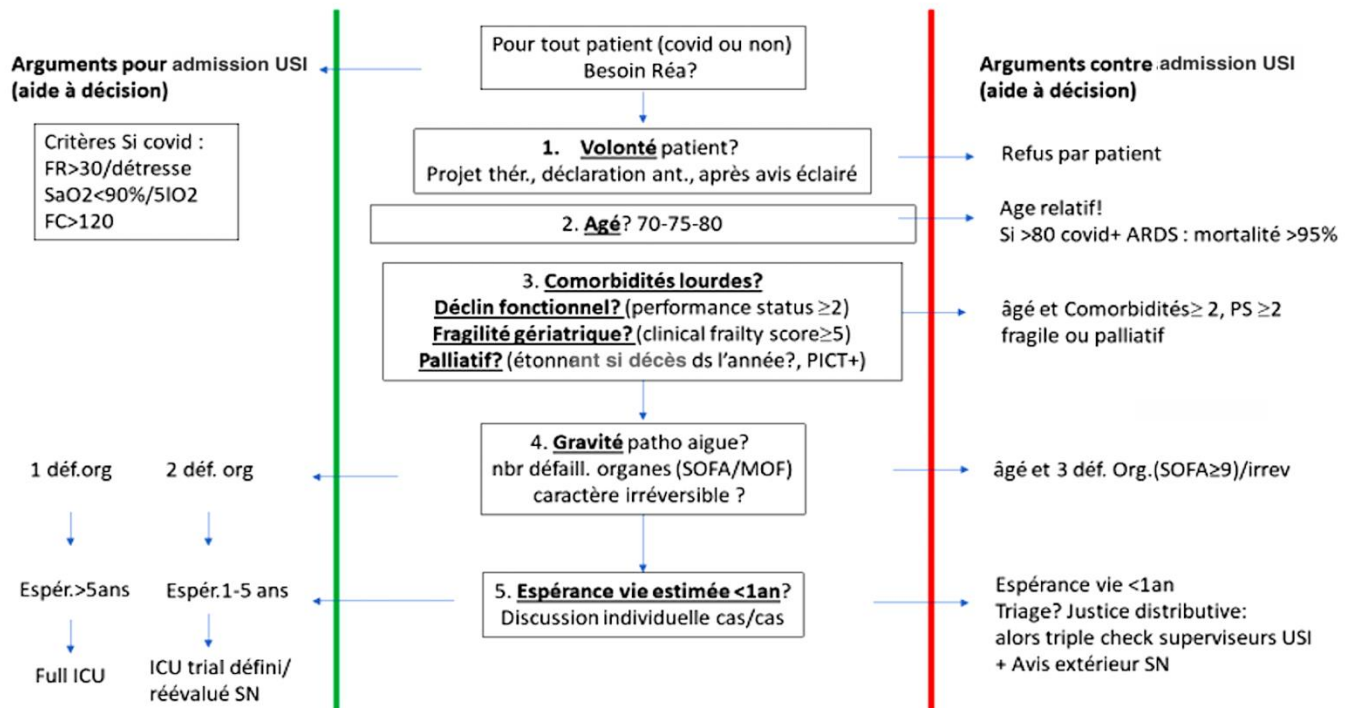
**Arguments pour admission USI (aide à décision)**

Critères Si covid :
FR>30/détresse
SaO2<90%/5IO2
FC>120

Pour tout patient (covid ou non)
Besoin Réa?

**Arguments contre admission USI (aide à décision)**

1. **Volonté** patient?
Projet thér., déclaration ant., après avis éclairé

Refus par patient

2. **Agé**? 70-75-80

Age relatif!
Si >80 covid+ ARDS : mortalité >95%

3. **Comorbidités lourdes?**
**Déclin fonctionnel?** (performance status $\geq$2)
**Fragilité gériatrique?** (clinical frailty score$\geq$5)
**Palliatif?** (étonnant si décès ds l'année?, PICT+)

âgé et Comorbidités$\geq$ 2, PS $\geq$2
fragile ou palliatif

1 déf.org

2 déf. org

4. **Gravité** patho aigue?
nbr défaill. organes (SOFA/MOF)
caractère irréversible ?

âgé et 3 déf. Org.(SOFA$\geq$9)/irrev

Espér.>5ans

Espér.1-5 ans

5. **Espérance vie estimée <1an**?
Discussion individuelle cas/cas

Espérance vie <1an
Triage? Justice distributive:
alors triple check superviseurs USI
+ Avis extérieur SN

Full ICU

ICU trial défini/
réévalué SN